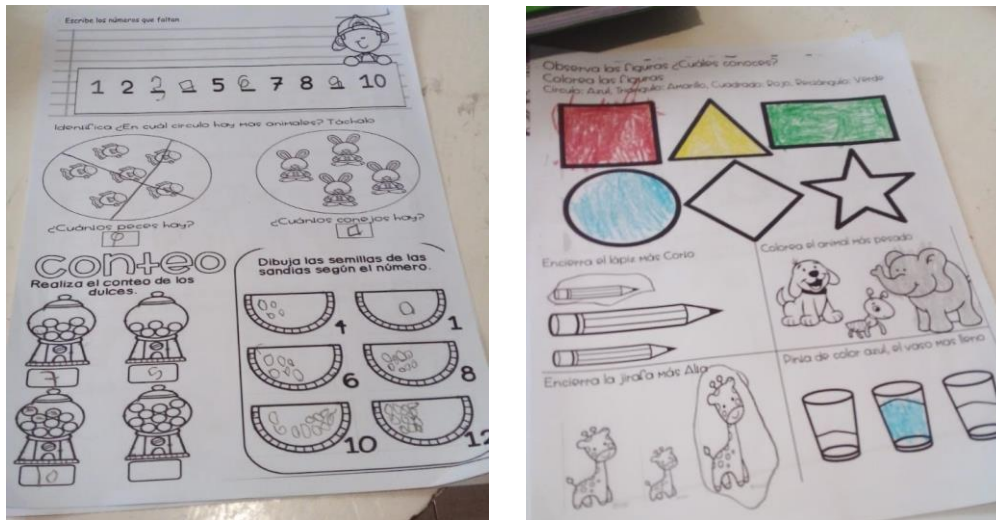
Escribe los números que faltan

1 2 3 4 5 6 7 8 9 10

Identifica ¿En cuál círculo hay más animales? Táchalo

¿Cuántos peces hay? 9

¿Cuántos conejos hay? 4

conteo

Realiza el conteo de los dulces.

7

9

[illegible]

10

Dibuja las semillas de las sandias según el número.

4

1

6

8

10

12

Observa las figuras ¿Cuáles conoces?
Colorea las figuras
Círculo: Azul, Triángulo: Amarillo, Cuadrado: Rojo, Rectángulo: Verde

Encierra el lápiz más Corto

Colorea el animal más pesado

Encierra la jirafa más Alta

Pinta de color azul, el vaso más lleno